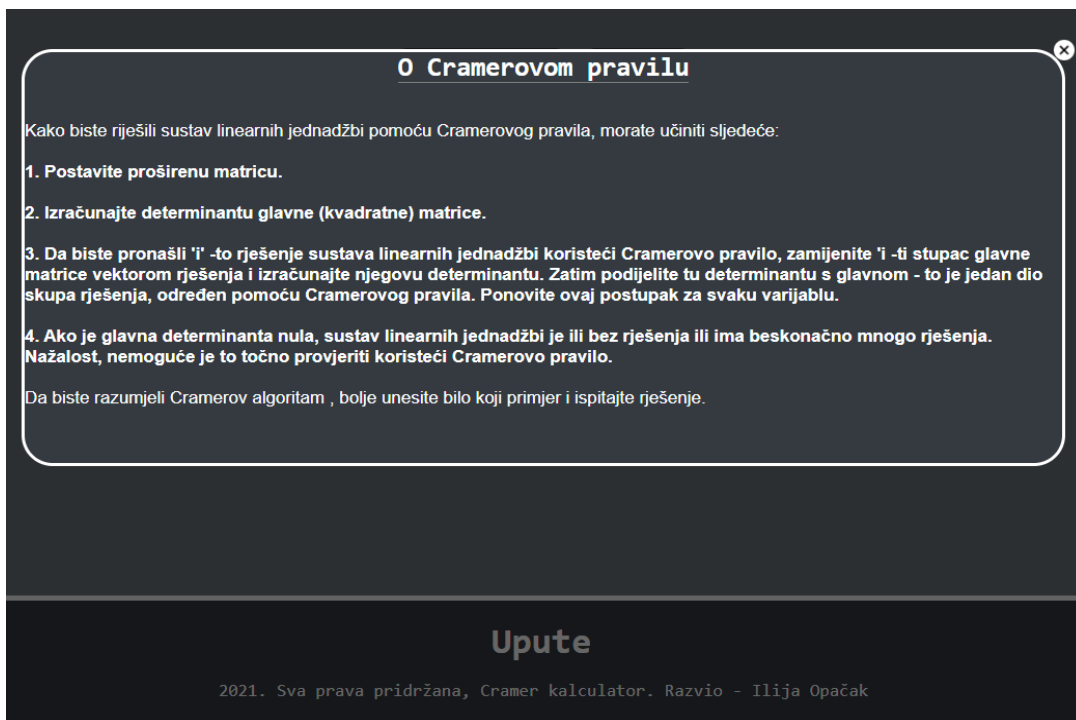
O Cramerovom pravilu

Kako biste riješili sustav linearnih jednadžbi pomoću Cramerovog pravila, morate učiniti sljedeće:

1. Postavite proširenu matricu.

2. Izračunajte determinantu glavne (kvadratne) matrice.

3. Da biste pronašli 'i' -to rješenje sustava linearnih jednadžbi koristeći Cramerovo pravilo, zamijenite 'i -ti stupac glavne matrice vektorom rješenja i izračunajte njegovu determinantu. Zatim podijelite tu determinantu s glavnom - to je jedan dio skupa rješenja, određen pomoću Cramerovog pravila. Ponovite ovaj postupak za svaku varijablu.

4. Ako je glavna determinanta nula, sustav linearnih jednadžbi je ili bez rješenja ili ima beskonačno mnogo rješenja. Nažalost, nemoguće je to točno provjeriti koristeći Cramerovo pravilo.

Da biste razumjeli Cramerov algoritam , bolje unesite bilo koji primjer i ispitajte rješenje.

Upute

2021. Sva prava pridržana, Cramer kalculator. Razvio - Ilija Opačak